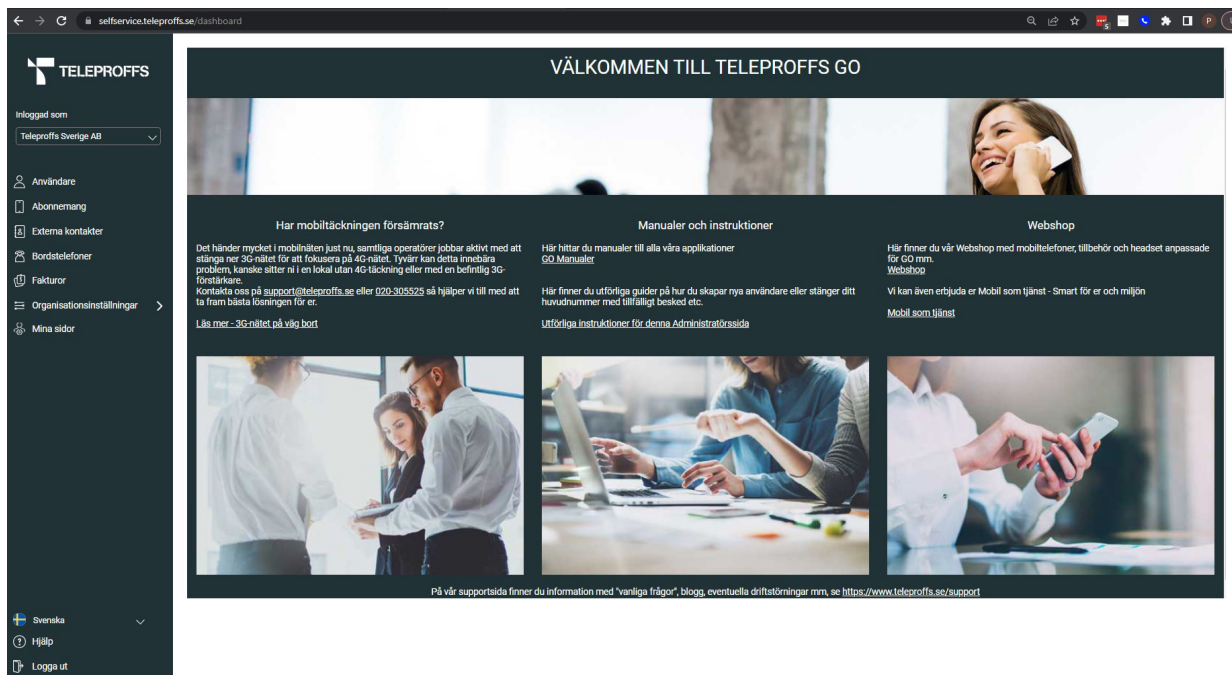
selfservice.teleproffs.se/dashboard

TELEPROFFS

Inloggad som

Teleproffs Sverige AB

Användare
Abonnemang
Externa kontakter
Bordstelefoner
Fakturor
Organisationsinställningar
Mina sidor

Svenska
Hjälp
Logga ut

VÄLKOMMEN TILL TELEPROFFS GO

Har mobiltäckningen försämrats?

Det händer mycket i mobilnäten just nu, samtliga operatörer jobbar aktivt med att stänga ner 3G-nätet för att fokusera på 4G-nätet. Tyvärr kan detta innebära problem, kanske sitter ni i en lokal utan 4G-täckning eller med en befintlig 3G-förstärkare.
Kontakta oss på support@teleproffs.se eller 020-305525 så hjälper vi till med att ta fram bästa lösningen för er.

Läs mer - 3G-nätet på väg bort

Manualer och instruktioner

Här hittar du manualer till alla våra applikationer
GO Manualer

Här finner du utförliga guider på hur du skapar nya användare eller stänger ditt huvudnummer med tillfälligt besked etc.

Utförliga instruktioner för denna Administratörssida

Webshop

Här finner du vår Webshop med mobiltelefoner, tillbehör och headset anpassade för GO mm.
Webshop

Vi kan även erbjuda er Mobil som tjänst - Smart för er och miljön

Mobil som tjänst

På vår supportsida finner du information med "vanliga frågor", blogg, eventuella driftstörningar mm, se https://www.teleproffs.se/support